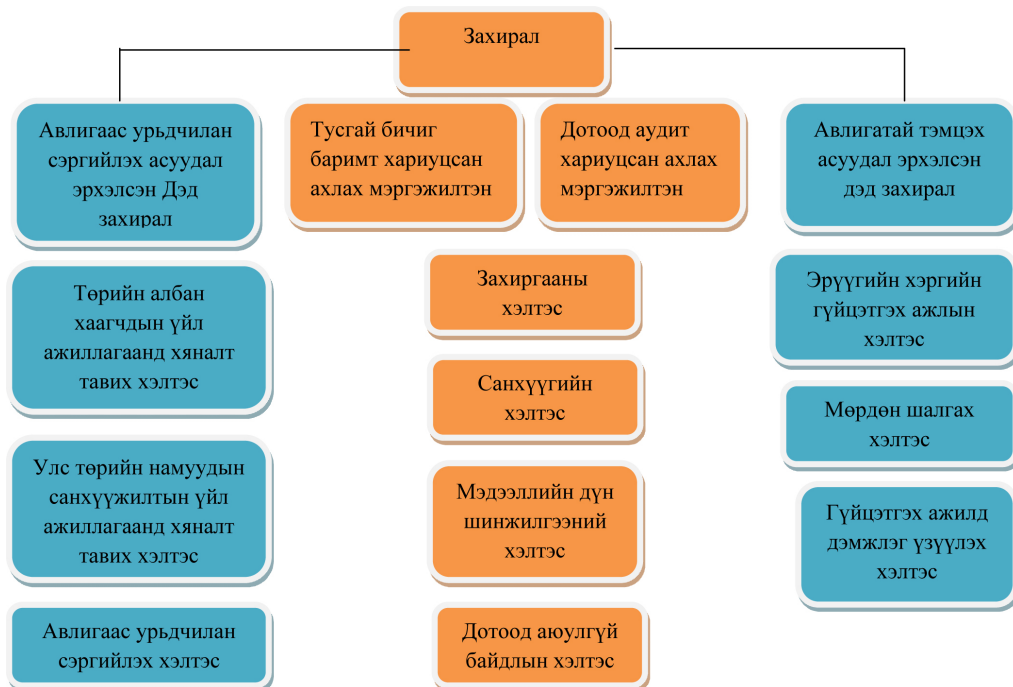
Захирал

Авлигаас урьдчилан сэргийлэх асуудал эрхэлсэн Дэд захирал

Тусгай бичиг баримт хариуцсан ахлах мэргэжилтэн

Дотоод аудит хариуцсан ахлах мэргэжилтэн

Авлигатай тэмцэх асуудал эрхэлсэн дэд захирал

Төрийн албан хаагчдын үйл ажиллагаанд хяналт тавих хэлтэс

Улс төрийн намуудын санхүүжилтын үйл ажиллагаанд хяналт тавих хэлтэс

Авлигаас урьдчилан сэргийлэх хэлтэс

Захиргааны хэлтэс

Санхүүгийн хэлтэс

Мэдээллийн дүн шинжилгээний хэлтэс

Дотоод аюулгүй байдлын хэлтэс

Эрүүгийн хэргийн гүйцэтгэх ажлын хэлтэс

Мөрдөн шалгах хэлтэс

Гүйцэтгэх ажилд дэмжлэг үзүүлэх хэлтэс